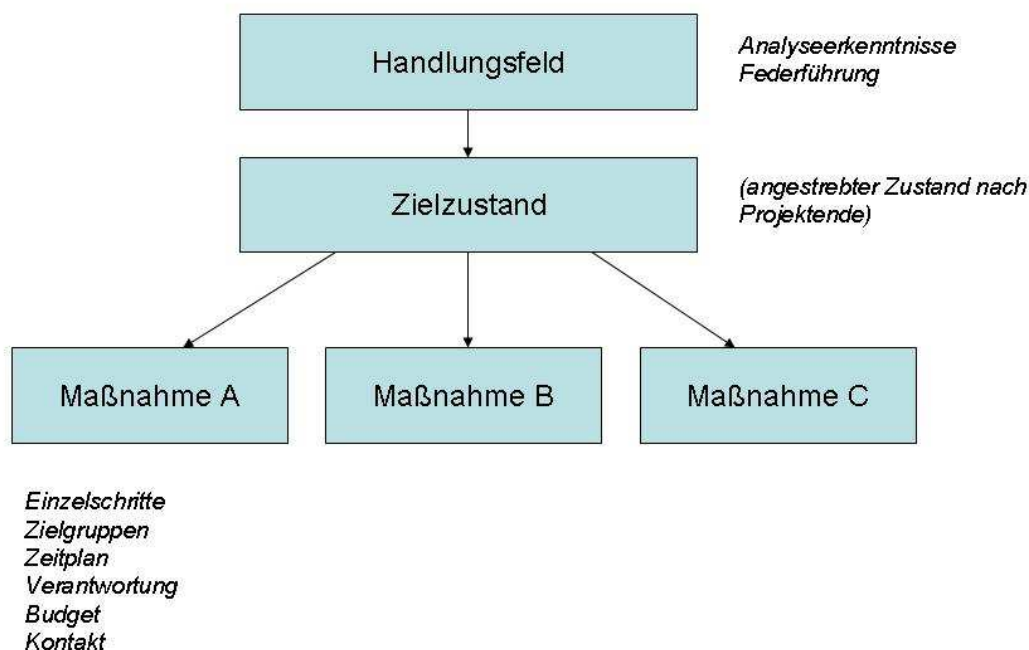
Handlungsfeld

Analyseerkenntnisse
Federführung

Zielzustand

(angestrebter Zustand nach Projektende)

Maßnahme A

Maßnahme B

Maßnahme C

Einzelschritte
Zielgruppen
Zeitplan
Verantwortung
Budget
Kontakt